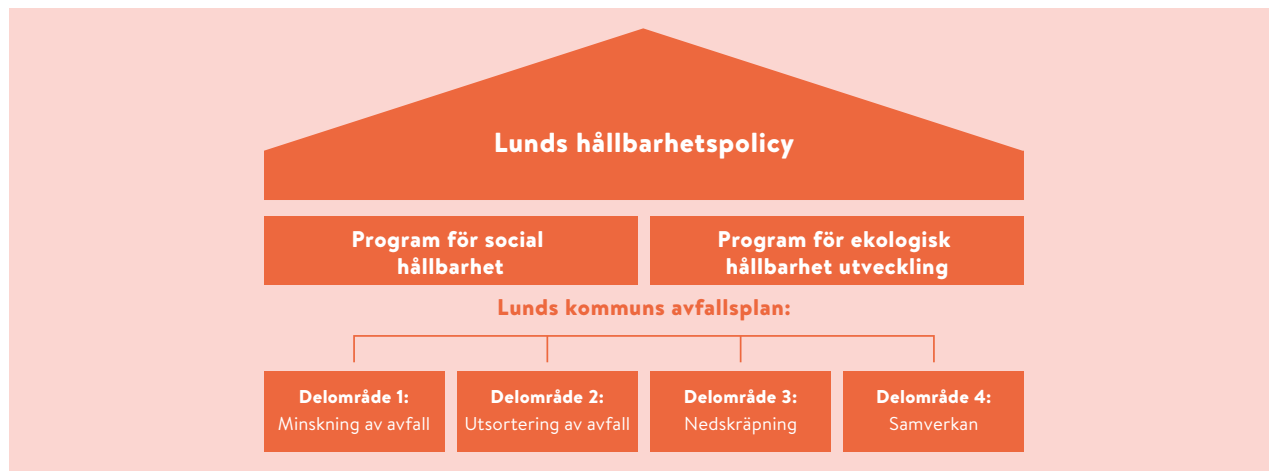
Lunds hållbarhetspolicy

Program för social hållbarhet

Program för ekologisk hållbarhet utveckling

Lunds kommuns avfallsplan:

Delområde 1:
Minskning av avfall

Delområde 2:
Utsortering av avfall

Delområde 3:
Nedskräpning

Delområde 4:
Samverkan